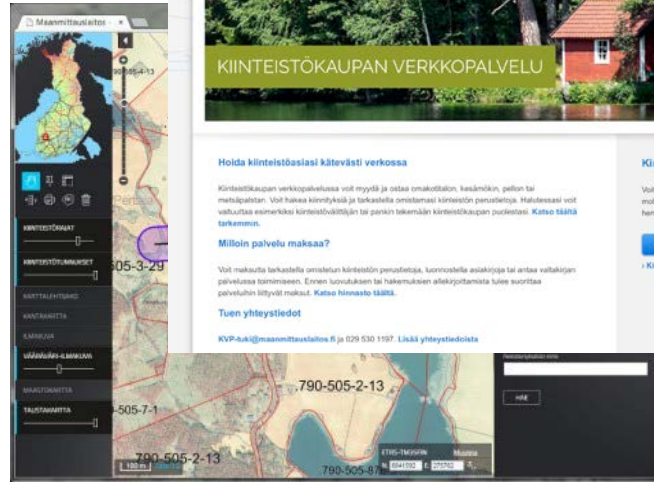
Maanmittauslaitos

KIINTEISTÖKAUPAN VERKKOPALVELU

Hoida kiinteistöasiasi kätevästi verkossa

Kiinteistökaupan verkkopalvelussa voit myydä ja ostaa omakotitalon, kesämökin, pellon tai metsäpalstan. Voit hakea kiinteistöjä ja tarkastella omistamasi kiinteistön perustietoja. Halutessasi voit valtuuttaa esimerkiksi kiinteistönvälittäjän tai pankin tekemään kiinteistökaupan puolestasi. Katso täältä tarkemmin.

Milloin palvelu maksaa?

Voit maksutta tarkastella omistelun kiinteistön perustietoja, luonnostella asiakirjoja ja antaa valtakirjan palveluissa toimimiseen. Ennen luovutuksen tai hakemuksien allekirjoittamista tulee suorittaa palveluihin liittyvät maksut. Katso hinnasto täältä.

Tuen yhteystiedot

KVP-tuki@maanmittauslaitos.fi ja 029 530 1197. Lisää yhteystiedoista

Kii
Voi
mo
hen

KIINTEISTÖRAJAT
KIINTEISTÖTUNNUKSET
KARTTALEHTIJAKO
MAASTOKARTTA
ILMAKUVA
VÄÄRÄVÄRI-ILMAKUVA
MAASTOKARTTA
TAUSTAKARTTA

790-505-4-13
505-3-29
790-505-2-13
505-7-1
790-505-2-13
790-505-87

Paikannimi/kunnan nimi
HAE

100 m
ETRS-TM35FIN
N: 6841592 E: 275702